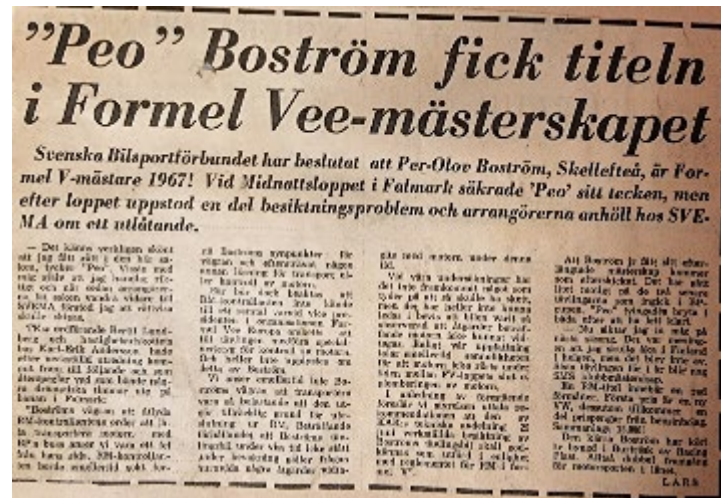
"Peo" Boström fick titeln i Formel Vee-mästerskapet

Svenska Bilsportförbundet har beslutat att Per-Olov Boström, Skellefteå, är Formel V-mästare 1967! Vid Midnattsloppet i Falmark säkrade 'Peo' sitt tecken, men efter loppet uppstod en del besiktningsproblem och arrangörerna anhöll hos SVEMA om ett utlåtande.

— Det känns verkligen skönt att jag fått titeln i den här säsongen, tycker "Peo". Visst vad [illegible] jag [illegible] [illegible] och när sedan arrangörerna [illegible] vända vidare till SVEMA trodde jag att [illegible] skulle ske.

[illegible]

"Boströms vagn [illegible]

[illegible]

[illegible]

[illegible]

Att Boström är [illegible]

LARS